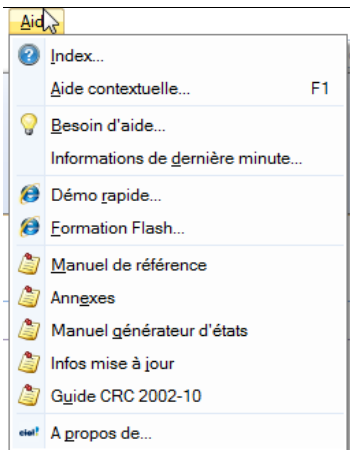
Aide

Index...
Aide contextuelle... F1
Besoin d'aide...
Informations de dernière minute...
Démo rapide...
Formation Flash...
Manuel de référence
Annexes
Manuel générateur d'états
Infos mise à jour
Guide CRC 2002-10
ciel! A propos de...